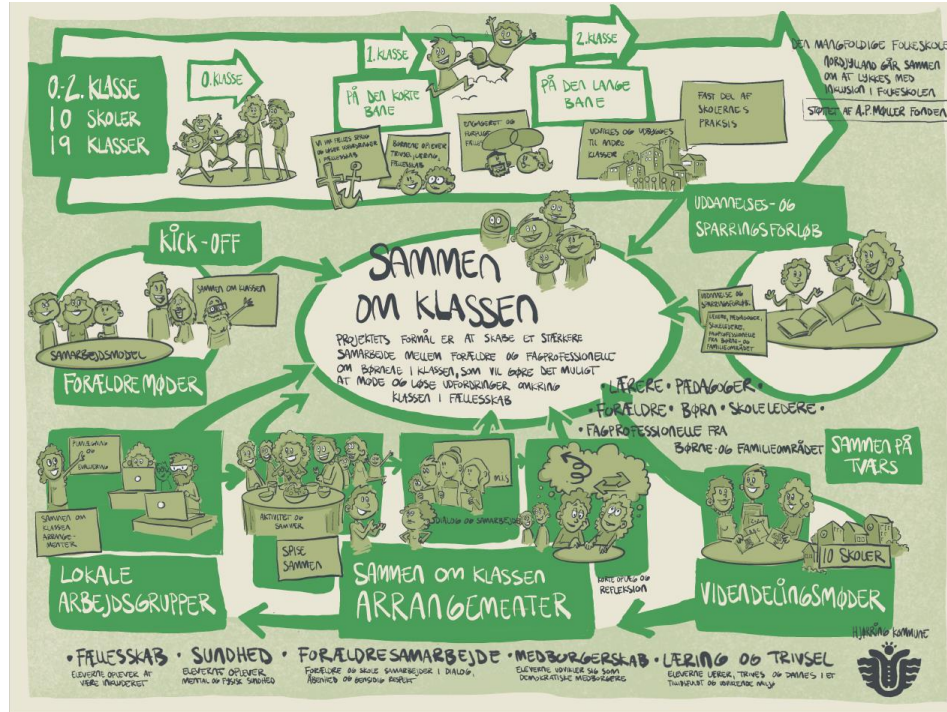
0.-2. KLASSE
10 SKOLER
19 KLASSER

0.KLASSE

1.KLASSE

PÅ DEN KORTE BANE

VI HAR FÆLLES SPROG OM VORES VÆRDIER I FÆLLESSKAB

BØRNENE OPLEVER TRIVSEL, LÆRING, FÆLLESSKAB

2.KLASSE

PÅ DEN LANGE BANE

ENGAGERET OG FORÆLDRE FRIVILLIGE

UDVIKLES OG UDBREDES TIL ANDRE KLASSER

FAST DEL AF SKOLERNES PRAKSIS

DEN MANGFOLDIGE FOLKESKOLE
NORDJYLLAND GÅR SAMMEN OM AT LYKKES MED INKLUSION I FOLKESKOLEN

STØTTET AF A.P. MØLLER FONDEN

KICK-OFF

SAMMEN OM KLASSEN

SAMARBEJDSMODEL

FORÆLDREMØDER

SAMMEN OM KLASSEN

PROJEKTETS FORMÅL ER AT SKABE ET STÆRKERE SAMARBEJDE MELLEM FORÆLDRE OG FAGPROFESSIONELLE OM BØRNENE I KLASSEN, SOM VIL GØRE DET MULIGT AT MØDE OG LØSE UDFORDRINGER OMKRING KLASSEN I FÆLLESSKAB

UDDANNELSES- OG SPARRINGSFORLØB

UDDANNELSE OG SPARRINGSFORLØB

LÆRERE, PÆDAGOGER, SKOLELEDERE, FAGPROFESSIONELLE FRA BØRNE- OG FAMILIEOMRÅDET

•LÆRERE • PÆDAGOGER•
•FORÆLDRE • BØRN • SKOLE LEDERE•
•FAGPROFESSIONELLE FRA BØRNE- OG FAMILIEOMRÅDET

SAMMEN PÅ TVÆRS

PLANLÆGNING OG EVALUERING

SAMMEN OM KLASSEN ARRANGEMENTER

LOKALE ARBEJDSGRUPPER

AKTIVITET OG SAMVÆR

SPISE SAMMEN

DIALOG OG SAMARBEJDE

PLUS

KORTE OPLÆG OG REFLEKSION

SAMMEN OM KLASSEN ARRANGEMENTER

10 SKOLER

VIDENDELINGSMØDER

HJØRRING KOMMUNE

•FÆLLESSKAB
ELEVERNE OPLEVER AT VÆRE INKLUDERET

• SUNDHED
ELEVERNE OPLEVER MENTAL OG FYSISK SUNDHED

• FORÆLDRESAMARBEJDE
FORÆLDRE OG SKOLE SAMARBEJDER I DIALOG, ÅBENHED OG GENSIDIG RESPEKT

•MEDBORGERSKAB
ELEVERNE UDVIKLER SIG SOM DEMOKRATISKE MEDBORGERE

•LÆRING OG TRIVSEL
ELEVERNE LÆRER, TRIVES OG DANNES I ET TRYGT OG UDFORDRENDE MILJØ